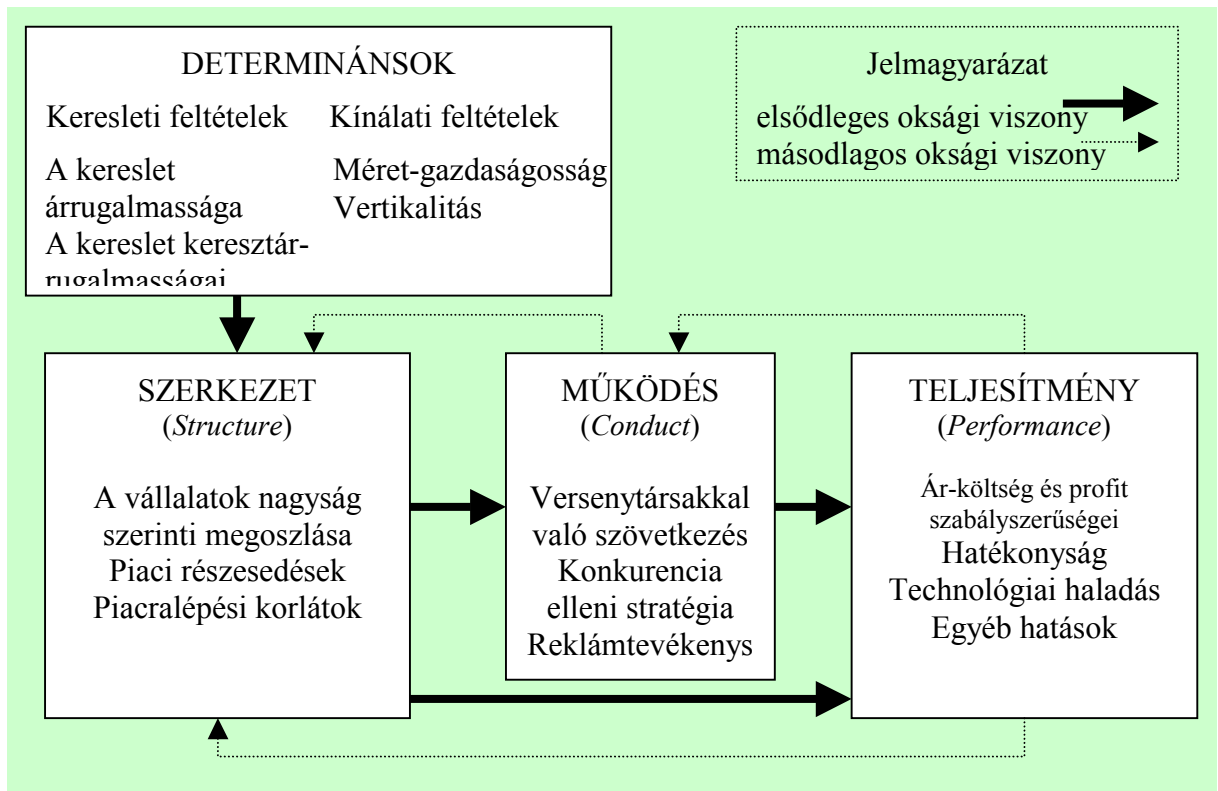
DETERMINÁNSOK

Keresleti feltételek

A kereslet árrugalmassága
A kereslet keresztár-rugalmasságai

Kínálati feltételek

Méret-gazdaságosság
Vertikalitás

Jelmagyarázat
elsődleges oksági viszony
másodlagos oksági viszony

SZERKEZET
(*Structure*)

A vállalatok nagyság szerinti megoszlása
Piaci részesedések
Piacralépési korlátok

MŰKÖDÉS
(*Conduct*)

Versenytársakkal való szövetkezés
Konkurencia elleni stratégia
Reklámtevékenys

TELJESÍTMÉNY
(*Performance*)

Ár-költség és profit szabályszerűségei
Hatékonyság
Technológiai haladás
Egyéb hatások